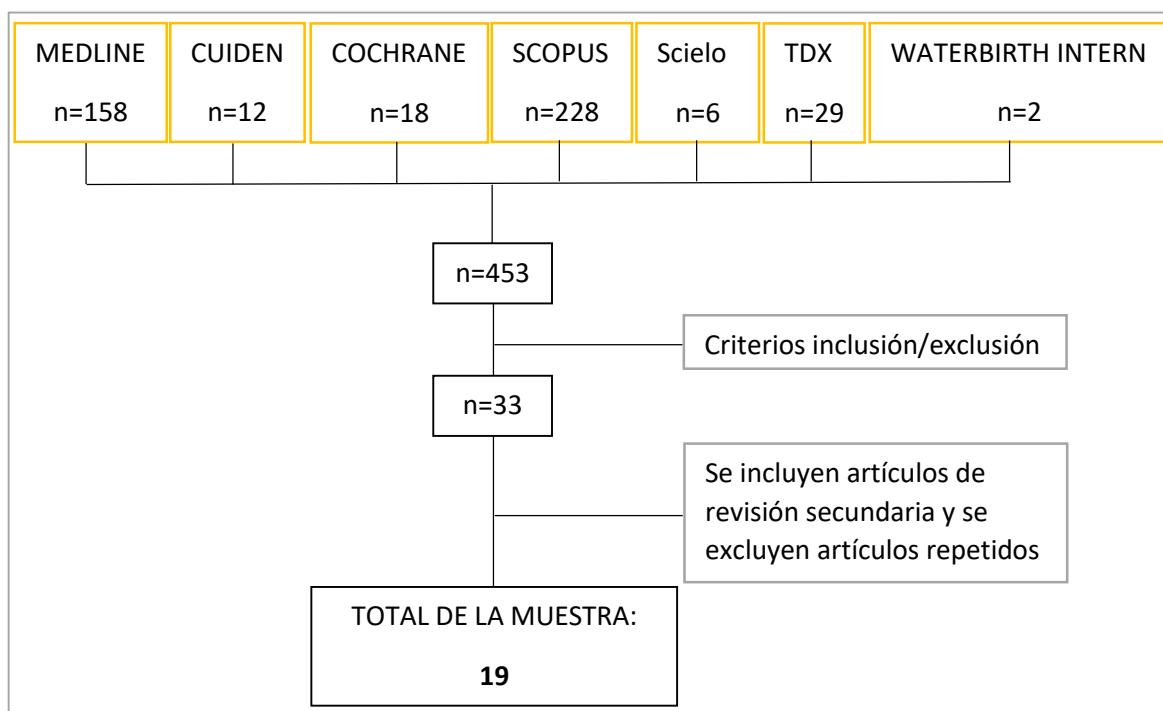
MEDLINE
n=158

CUIDEN
n=12

COCHRANE
n=18

SCOPUS
n=228

Scielo
n=6

TDX
n=29

WATERBIRTH INTERN
n=2

n=453

Criterios inclusión/exclusión

n=33

Se incluyen artículos de revisión secundaria y se excluyen artículos repetidos

TOTAL DE LA MUESTRA:

**19**